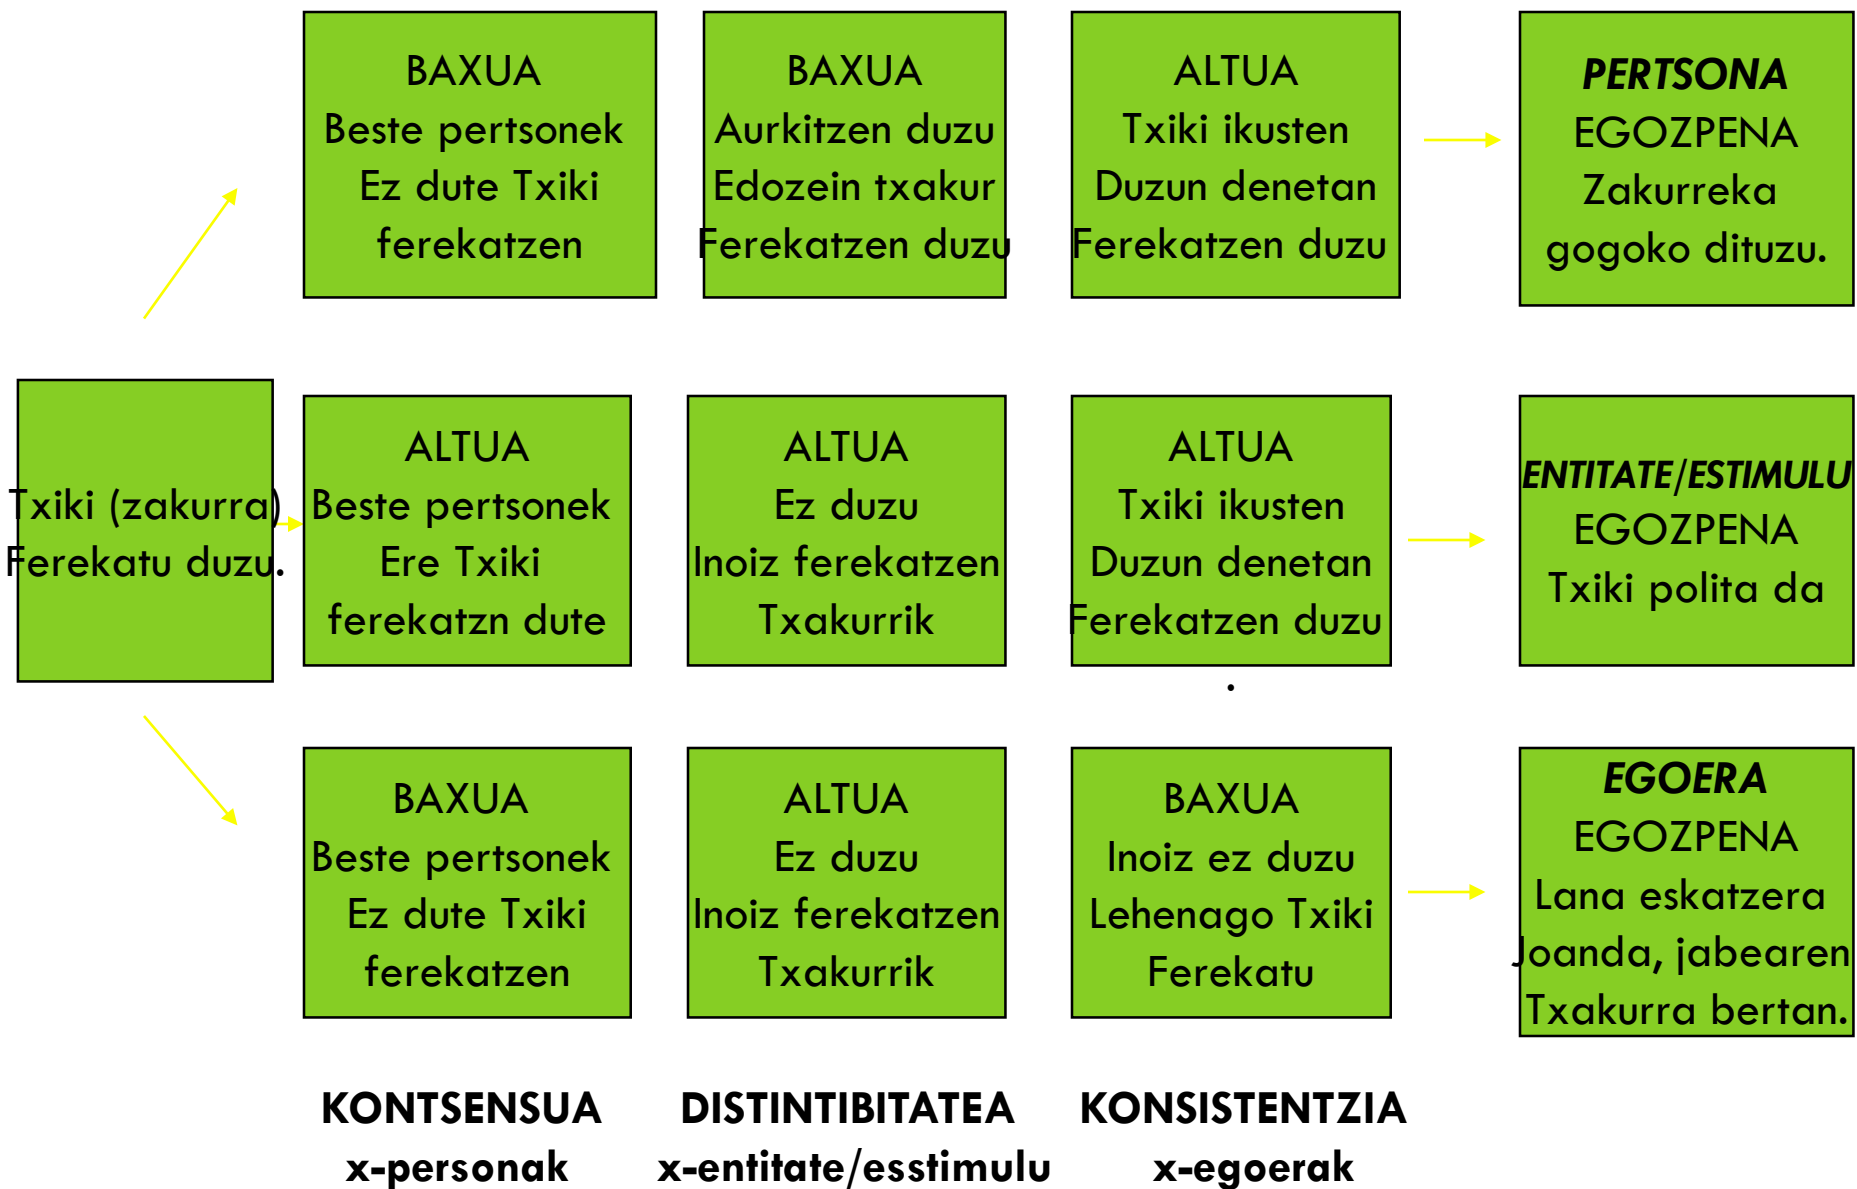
BAXUA
Beste pertsonek
Ez dute Txiki
ferekatzen

BAXUA
Aurkitzen duzu
Edozein txakur
Ferekatzen duzu

ALTUA
Txiki ikusten
Duzun denetan
Ferekatzen duzu

PERTSONA
EGOZPENA
Zakurreka
gogoko dituzu.

Txiki (zakurra)
Ferekatu duzu.

ALTUA
Beste pertsonek
Ere Txiki
ferekatzn dute

ALTUA
Ez duzu
Inoiz ferekatzen
Txakurrik

ALTUA
Txiki ikusten
Duzun denetan
Ferekatzen duzu

ENTITATE/ESTIMULU
EGOZPENA
Txiki polita da

BAXUA
Beste pertsonek
Ez dute Txiki
ferekatzen

ALTUA
Ez duzu
Inoiz ferekatzen
Txakurrik

BAXUA
Inoiz ez duzu
Lehenago Txiki
Ferekatu

EGOERA
EGOZPENA
Lana eskatzera
Joanda, jabearen
Txakurra bertan.

KONTSENSUA
x-personak

DISTINTIBITATEA
x-entitate/esstimulu

KONSISTENTZIA
x-egoerak